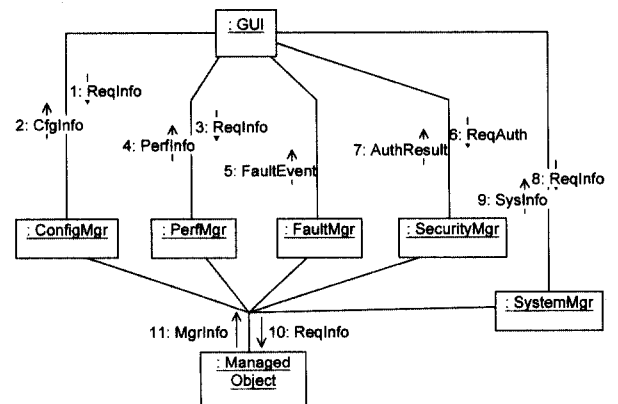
: GUI

1: ReqInfo
2: CfgInfo
3: ReqInfo
4: PerfInfo
5: FaultEvent
6: ReqAuth
7: AuthResult
8: ReqInfo
9: SysInfo

: ConfigMgr
: PerfMgr
: FaultMgr
: SecurityMgr
: SystemMgr

11: MgrInfo
10: ReqInfo

: Managed Object